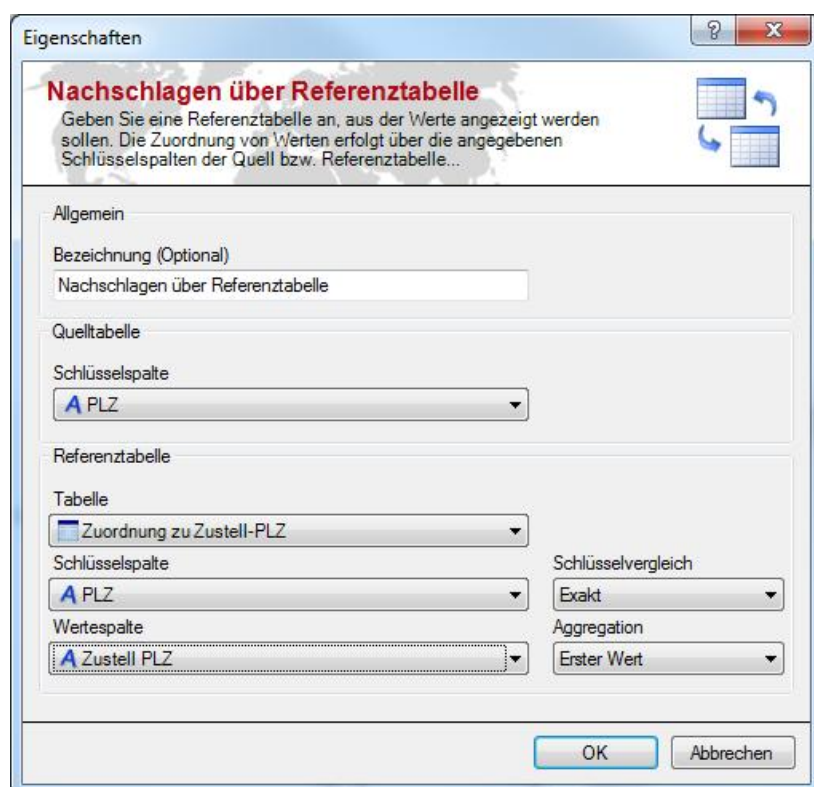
Eigenschaften

?

X

Nachschlagen über Referenztabelle

Geben Sie eine Referenztabelle an, aus der Werte angezeigt werden sollen. Die Zuordnung von Werten erfolgt über die angegebenen Schlüsselspalten der Quell bzw. Referenztabelle...

Allgemein

Bezeichnung (Optional)

Nachschlagen über Referenztabelle

Quelltabelle

Schlüsselspalte

A PLZ

Referenztabelle

Tabelle

Zuordnung zu Zustell-PLZ

Schlüsselspalte

A PLZ

Schlüsselvergleich

Exakt

Wertespalte

A Zustell PLZ

Aggregation

Erster Wert

OK

Abbrechen